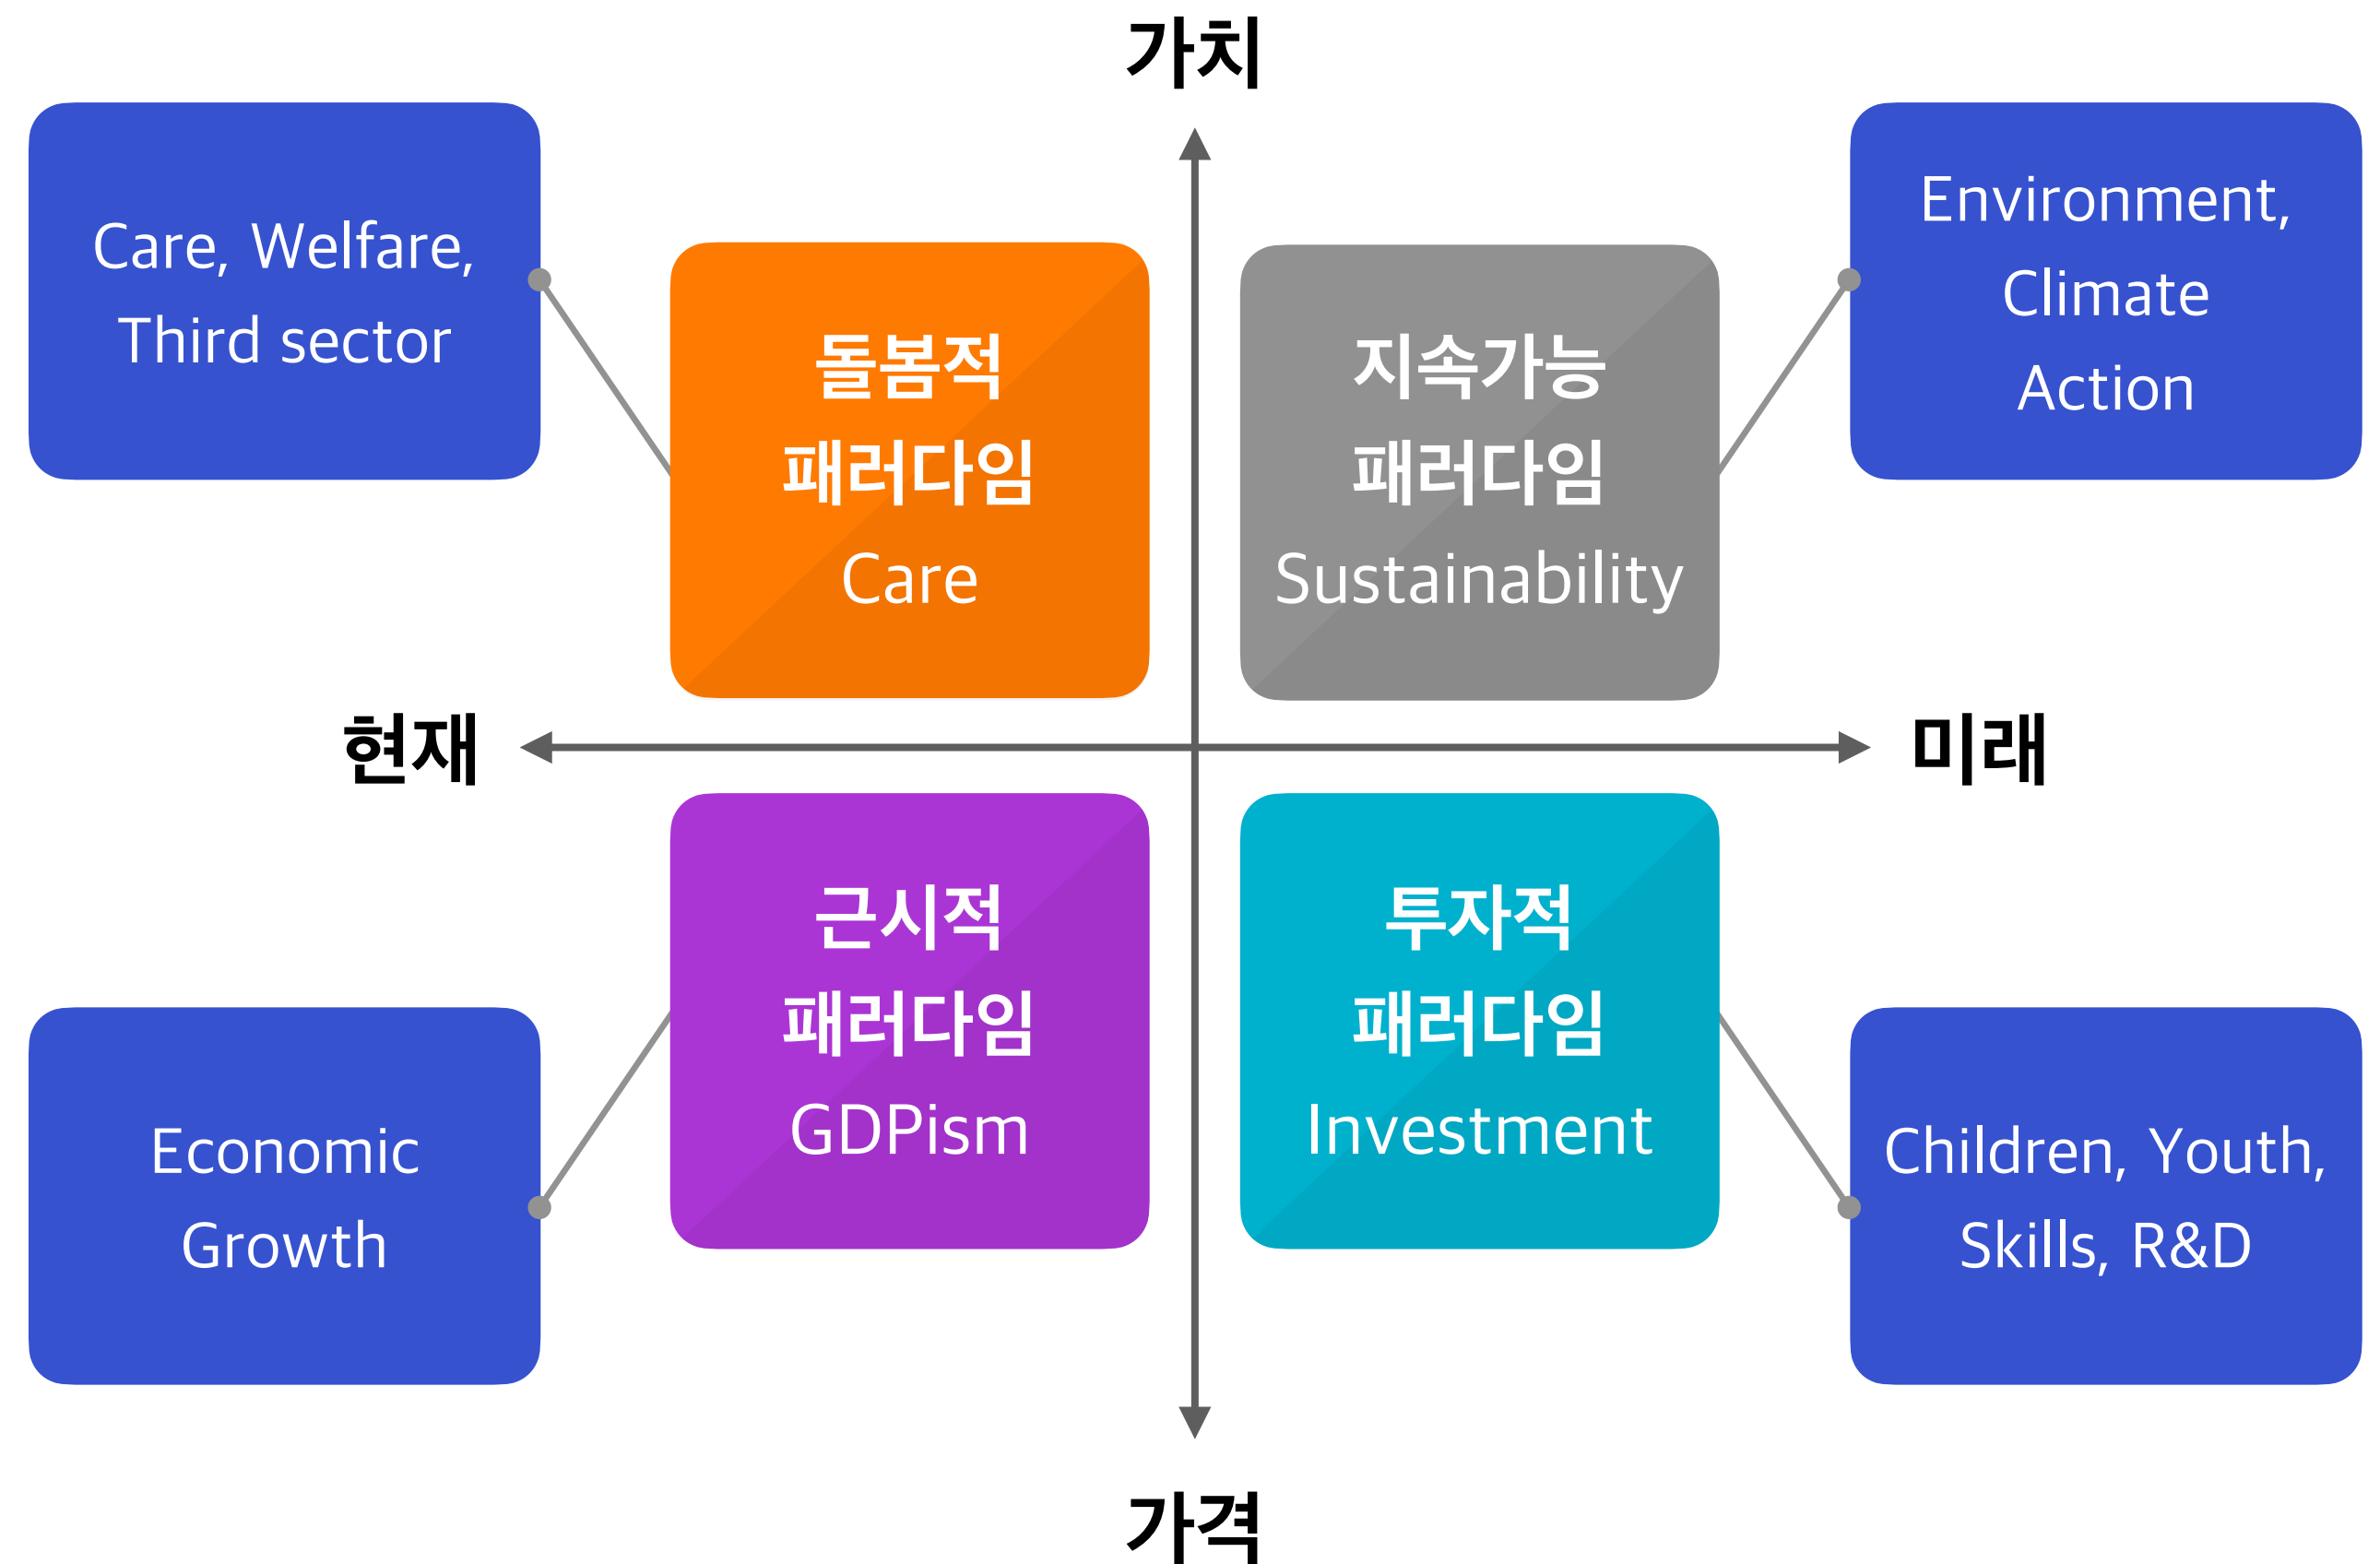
가치

Care, Welfare, Third sector

돌봄적 패러다임 Care

지속가능 패러다임 Sustainability

Environment, Climate Action

현재

미래

근시적 패러다임 GDPism

투자적 패러다임 Investment

Economic Growth

Children, Youth, Skills, R&D

가격